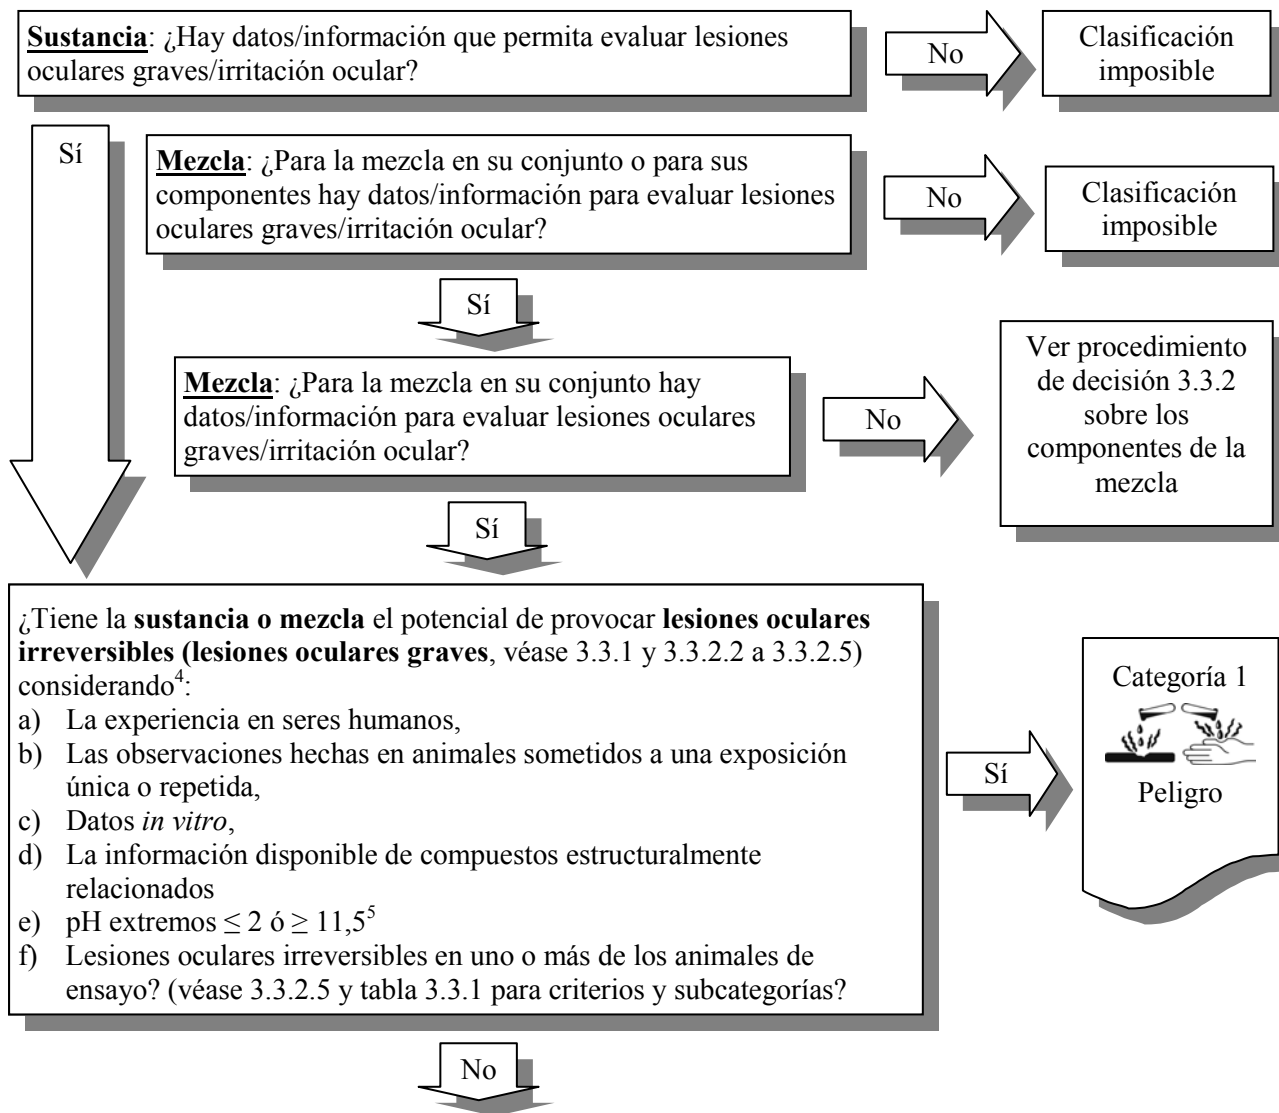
**Sustancia**: ¿Hay datos/información que permita evaluar lesiones oculares graves/irritación ocular?

No

Clasificación imposible

Sí

**Mezcla**: ¿Para la mezcla en su conjunto o para sus componentes hay datos/información para evaluar lesiones oculares graves/irritación ocular?

No

Clasificación imposible

Sí

**Mezcla**: ¿Para la mezcla en su conjunto hay datos/información para evaluar lesiones oculares graves/irritación ocular?

No

Ver procedimiento de decisión 3.3.2 sobre los componentes de la mezcla

Sí

¿Tiene la **sustancia o mezcla** el potencial de provocar **lesiones oculares irreversibles (lesiones oculares graves**, véase 3.3.1 y 3.3.2.2 a 3.3.2.5) considerando$^4$:
a) La experiencia en seres humanos,
b) Las observaciones hechas en animales sometidos a una exposición única o repetida,
c) Datos *in vitro*,
d) La información disponible de compuestos estructuralmente relacionados
e) pH extremos $\leq 2$ ó $\geq 11,5^5$
f) Lesiones oculares irreversibles en uno o más de los animales de ensayo? (véase 3.3.2.5 y tabla 3.3.1 para criterios y subcategorías?

Sí

Categoría 1

Peligro

No